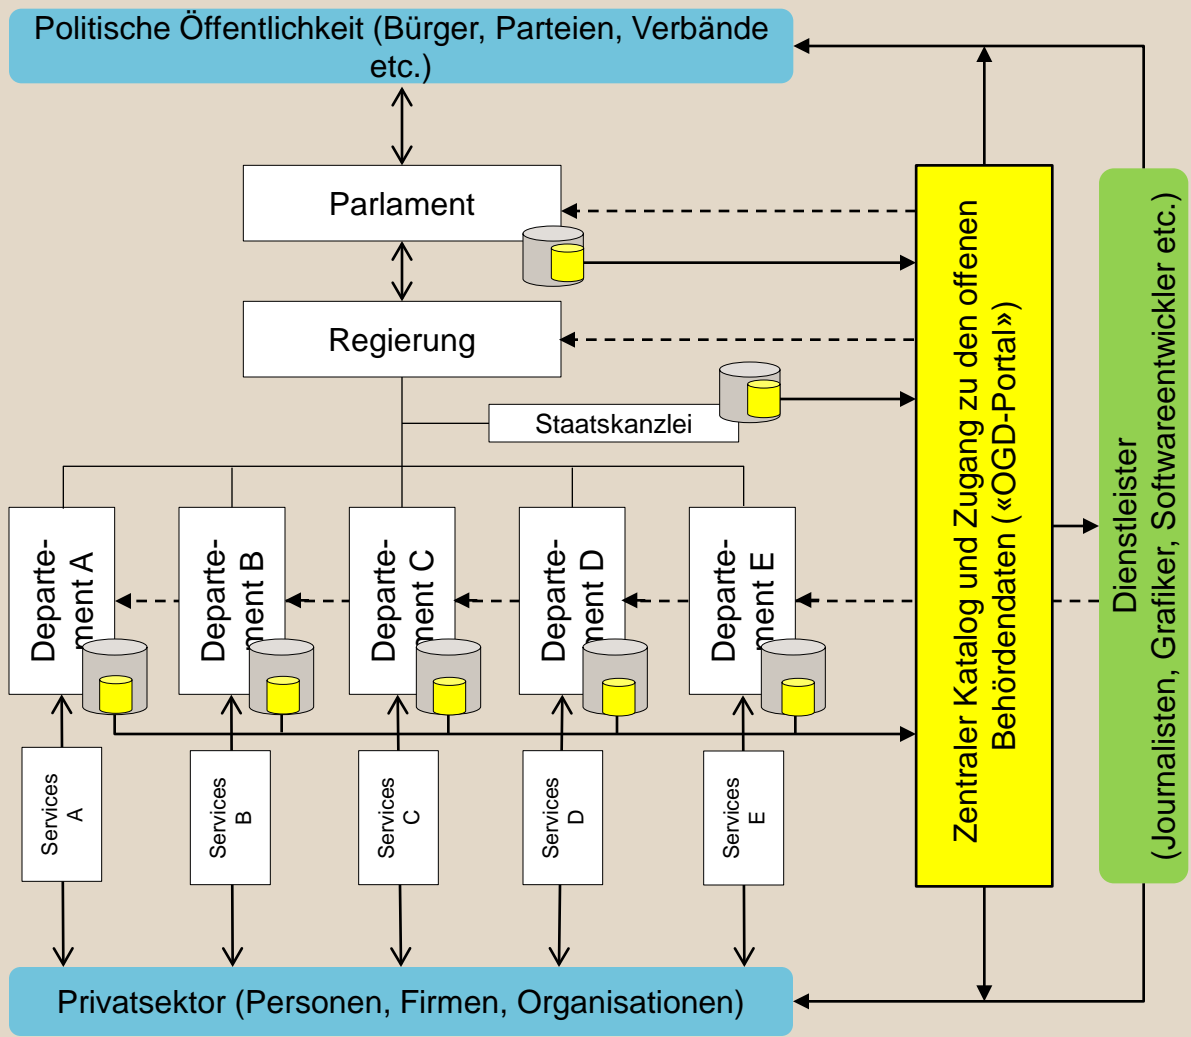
Politische Öffentlichkeit (Bürger, Parteien, Verbände etc.)

Parlament

Regierung

Staatskanzlei

Departement A

Departement B

Departement C

Departement D

Departement E

Services A

Services B

Services C

Services D

Services E

Zentraler Katalog und Zugang zu den offenen Behördendaten («OGD-Portal»)

Dienstleister (Journalisten, Grafiker, Softwareentwickler etc.)

Privatsektor (Personen, Firmen, Organisationen)